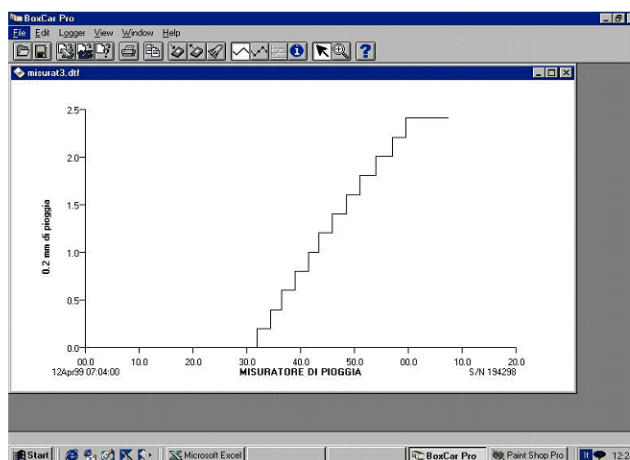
BoxCar Pro
File Edit Logger View Window Help
misurat3.dtf
2.5
2.0
1.5
1.0
0.5
0.0
0.2 mm di pioggia
00.0
10.0
20.0
30.0
40.0
50.0
00.0
10.0
20.0
12Apr99 07:04:00
MISURATORE DI PIOGGIA
S/N 194298
Start
Microsoft Excel
BoxCar Pro
Paint Shop Pro
12:2